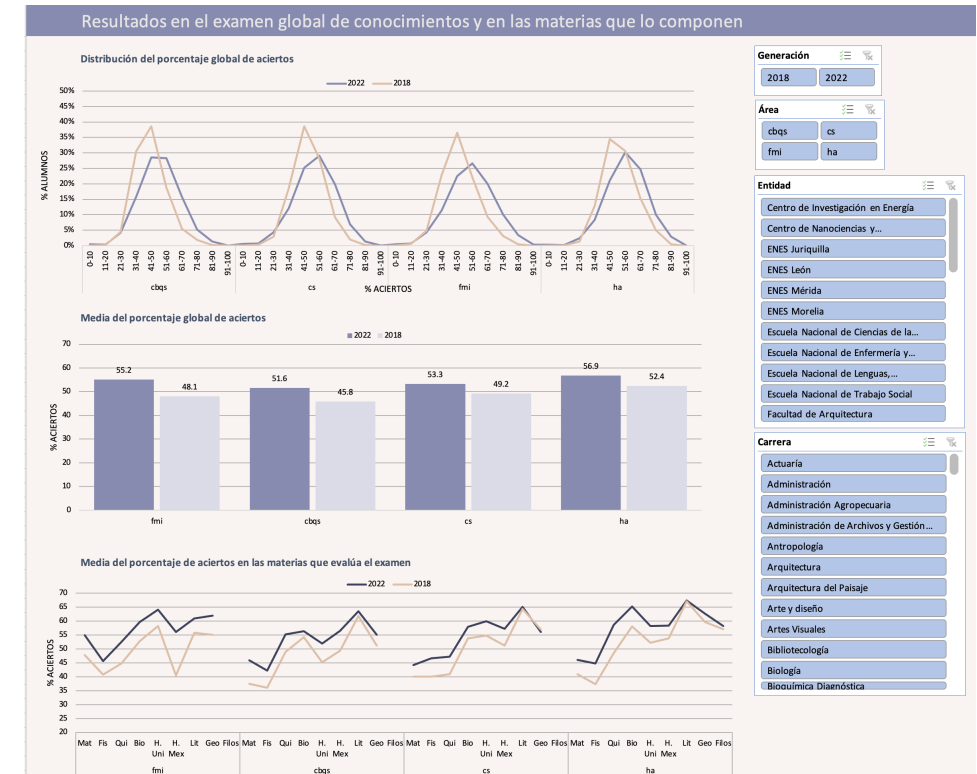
Resultados en el examen global de conocimientos y en las materias que lo componen

Distribución del porcentaje global de aciertos

2022 2018

50%
45%
40%
35%
30%
25%
20%
15%
10%
5%
0%

% ALUMNOS

0-10 11-20 21-30 31-40 41-50 51-60 61-70 71-80 81-90 91-100 0-10 11-20 21-30 31-40 41-50 51-60 61-70 71-80 81-90 91-100 0-10 11-20 21-30 31-40 41-50 51-60 61-70 71-80 81-90 91-100 0-10 11-20 21-30 31-40 41-50 51-60 61-70 71-80 81-90 91-100

cbqs cs % ACIERTOS fmi ha

Media del porcentaje global de aciertos

2022 2018

70
60
50
40
30
20
10
0

% ACIERTOS

| | 2022 | 2018 |
|---|---|---|
| fmi | 55.2 | 48.1 |
| cbqs | 51.6 | 45.8 |
| cs | 53.3 | 49.2 |
| ha | 56.9 | 52.4 |

Media del porcentaje de aciertos en las materias que evalúa el examen

2022 2018

70
65
60
55
50
45
40
35
30
25
20

% ACIERTOS

Mat Fis Qui Bio H. Uni H. Mex Lit Geo Filos Mat Fis Qui Bio H. Uni H. Mex Lit Geo Filos Mat Fis Qui Bio H. Uni H. Mex Lit Geo Filos Mat Fis Qui Bio H. Uni H. Mex Lit Geo Filos

fmi cbqs cs ha

Generación
2018 2022

Área
cbqs cs
fmi ha

Entidad
Centro de Investigación en Energía
Centro de Nanociencias y...
ENES Juriquilla
ENES León
ENES Mérida
ENES Morelia
Escuela Nacional de Ciencias de la...
Escuela Nacional de Enfermería y...
Escuela Nacional de Lenguas,...
Escuela Nacional de Trabajo Social
Facultad de Arquitectura

Carrera
Actuaría
Administración
Administración Agropecuaria
Administración de Archivos y Gestión...
Antropología
Arquitectura
Arquitectura del Paisaje
Arte y diseño
Artes Visuales
Bibliotecología
Biología
Bioquímica Diagnóstica